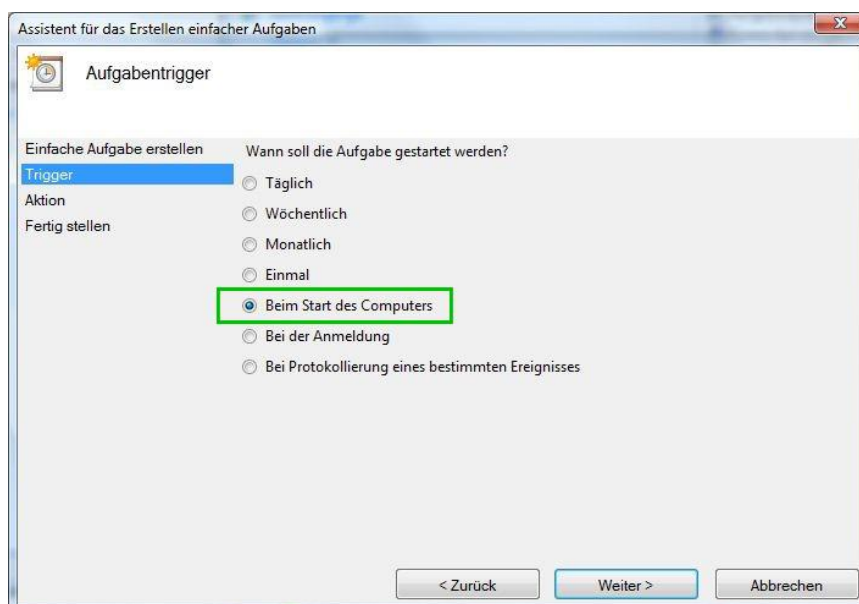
Assistent für das Erstellen einfacher Aufgaben

Aufgabentrigger

Einfache Aufgabe erstellen
Trigger
Aktion
Fertig stellen

Wann soll die Aufgabe gestartet werden?

Täglich
Wöchentlich
Monatlich
Einmal
Beim Start des Computers
Bei der Anmeldung
Bei Protokollierung eines bestimmten Ereignisses

< Zurück
Weiter >
Abbrechen